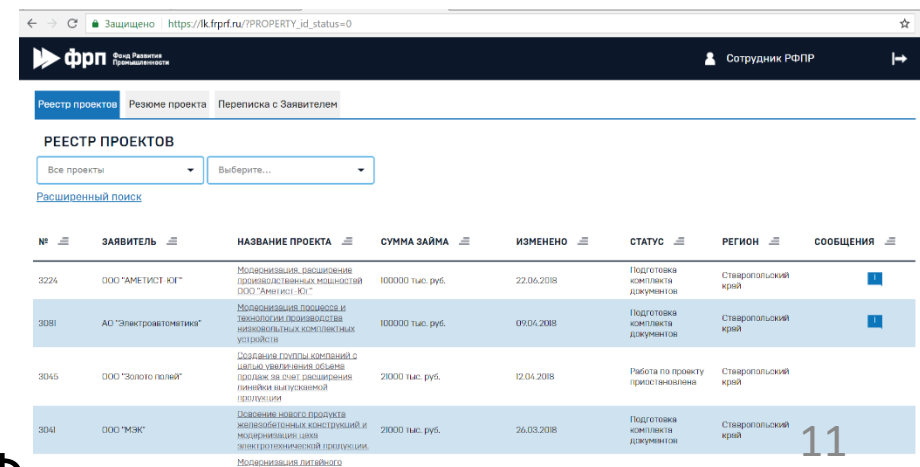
← → C Защищено https://lk.frprf.ru/?PROPERTY_id_status=0

фрп Фонд Развития Промышленности

Сотрудник РФПР

Реестр проектов Резюме проекта Переписка с Заявителем

РЕЕСТР ПРОЕКТОВ

Все проекты
Выберите...

Расширенный поиск

| № | ЗАЯВИТЕЛЬ | НАЗВАНИЕ ПРОЕКТА | СУММА ЗАЙМА | ИЗМЕНЕНО | СТАТУС | РЕГИОН | СООБЩЕНИЯ |
|---|---|---|---|---|---|---|---|
| 3224 | ООО "АМЕТИСТ-ЮГ" | Модернизация, расширение производственных мощностей ООО "Аметист-Юг" | 100000 тыс. руб. | 22.06.2018 | Подготовка комплекта документов | Ставропольский край | ! |
| 3081 | АО "Электроавтоматика" | Модернизация процесса и технологии производства низковольтных комплектных устройств | 100000 тыс. руб. | 09.04.2018 | Подготовка комплекта документов | Ставропольский край | ! |
| 3045 | ООО "Золото полей" | Создание группы компаний с целью увеличения объема продаж за счет расширения линейки выпускаемой продукции | 21000 тыс. руб. | 12.04.2018 | Работа по проекту приостановлена | Ставропольский край | |
| 3041 | ООО "МЭК" | Освоение нового продукта железобетонных конструкций и модернизация цеха электротехнической продукции. | 21000 тыс. руб. | 26.03.2018 | Подготовка комплекта документов | Ставропольский край | |
| | | Модернизация литейного | | | | | |

11